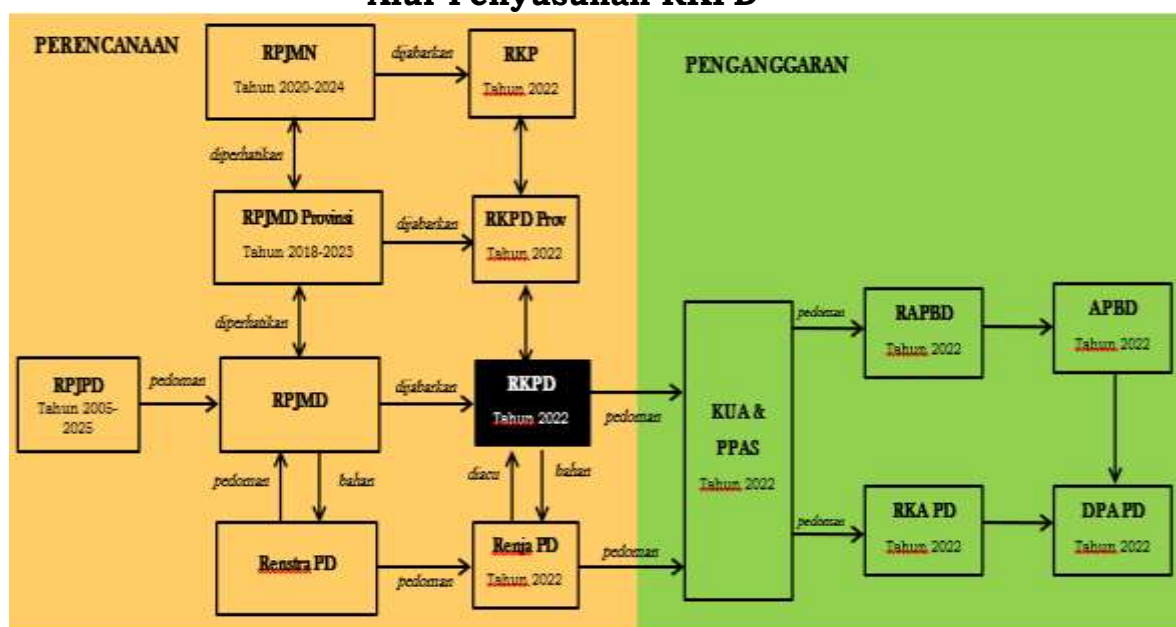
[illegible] Penyusunan RKPD

PERENCANAAN

RPJMN
Tahun 2020-2024

dijabarkan

RKP
Tahun 2022

diperhatikan

RPJMD Provinsi
Tahun 2018-2023

dijabarkan

RKPD Prov
Tahun 2022

diperhatikan

RPJPD
Tahun 2005-2025

pedoman

RPJMD

dijabarkan

RKPD
Tahun 2022

pedoman

pedoman

bahan

diacu

bahan

Renstra PD

pedoman

Renja PD
Tahun 2022

pedoman

PENGANGGARAN

KUA & PPAS
Tahun 2022

pedoman

RAPBD
Tahun 2022

APBD
Tahun 2022

pedoman

RKA PD
Tahun 2022

DPA PD
Tahun 2022